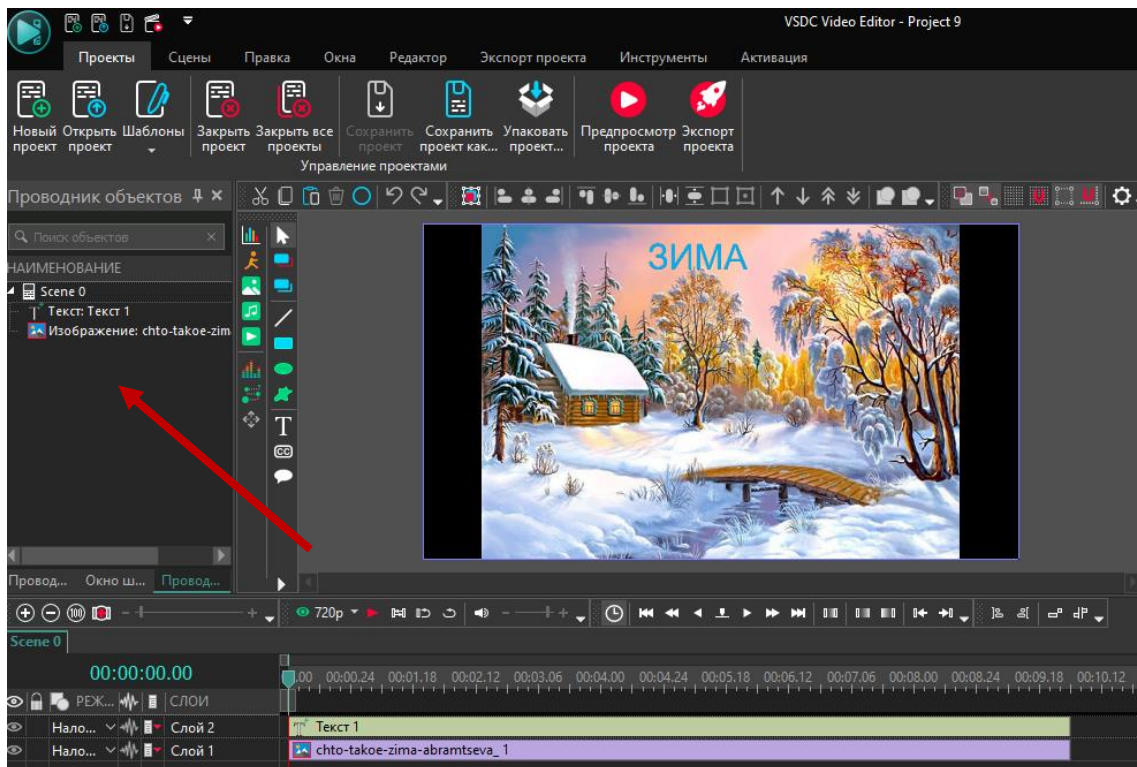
VSDC Video Editor - Project 9

Проекты Сцены Правка Окна Редактор Экспорт проекта Инструменты Активация

Новый проект Открыть проект Шаблоны Закрыть проект Закрыть все проекты Сохранить проект Сохранить проект как... Упаковать проект... Предпросмотр проекта Экспорт проекта

Управление проектами

Проводник объектов

Поиск объектов

НАИМЕНОВАНИЕ

Scene 0

Текст: Текст 1

Изображение: chto-takoe-zim

Провод... Окно ш... Провод...

ЗИМА

720p

Scene 0

00:00:00.00

РЕЖ... СЛОИ

Нало... Слой 2

Нало... Слой 1

Текст 1

chto-takoe-zima-abramtseva_1

.00 00:00.24 00:01.18 00:02.12 00:03.06 00:04.00 00:04.24 00:05.18 00:06.12 00:07.06 00:08.00 00:08.24 00:09.18 00:10.12